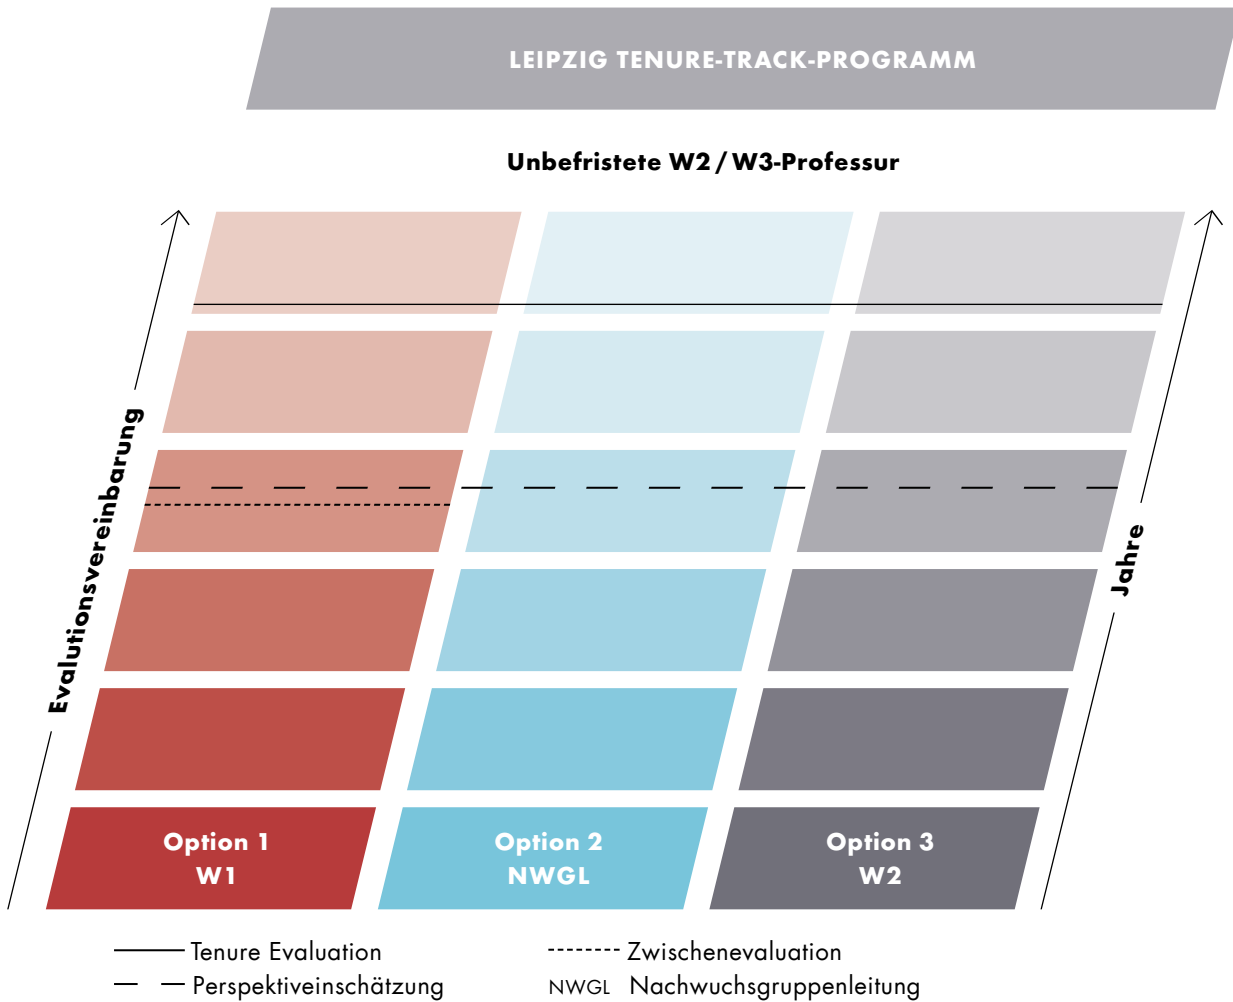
LEIPZIG TENURE-TRACK-PROGRAMM

Unbefristete W2 / W3-Professur

Evalutionsvereinbarung

Jahre

Option 1
W1

Option 2
NWGL

Option 3
W2

Tenure Evaluation
Perspektiveinschätzung
Zwischenevaluation
NWGL Nachwuchsgruppenleitung